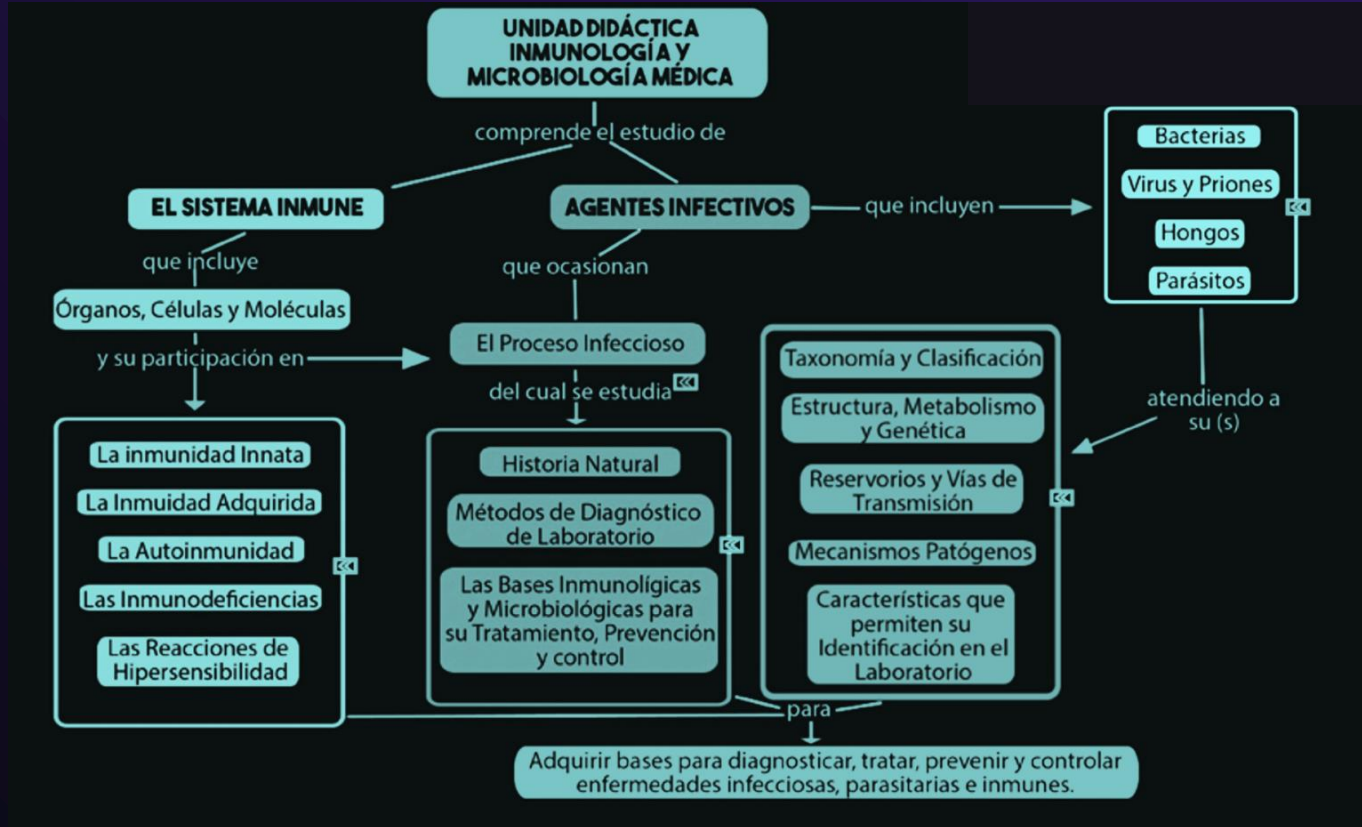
UNIDAD DIDÁCTICA INMUNOLOGÍA Y MICROBIOLOGÍA MÉDICA

comprende el estudio de

EL SISTEMA INMUNE

AGENTES INFECTIVOS

que incluyen

Bacterias

Virus y Priones

Hongos

Parásitos

que incluye

Órganos, Células y Moléculas

y su participación en

que ocasionan

El Proceso Infeccioso

del cual se estudia

La inmunidad Innata

La Inmuidad Adquirida

La Autoinmunidad

Las Inmunodeficiencias

Las Reacciones de Hipersensibilidad

Historia Natural

Métodos de Diagnóstico de Laboratorio

Las Bases Inmunolígicas y Microbiológicas para su Tratamiento, Prevención y control

Taxonomía y Clasificación

Estructura, Metabolismo y Genética

Reservorios y Vías de Transmisión

Mecanismos Patógenos

Características que permiten su Identificación en el Laboratorio

atendiendo a su (s)

para

Adquirir bases para diagnosticar, tratar, prevenir y controlar enfermedades infecciosas, parasitarias e inmunes.